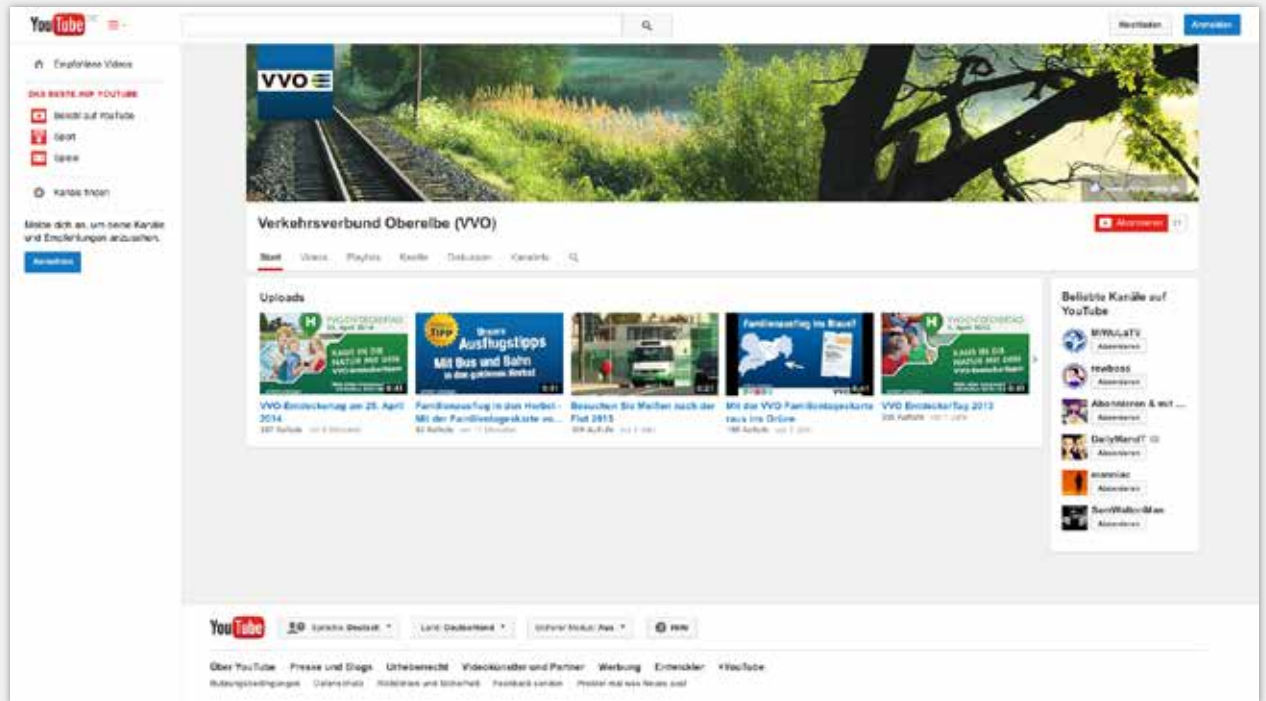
YouTube DE

Hochladen Anmelden

Empfohlene Videos

DAS BESTE AUF YOUTUBE

Beliebt auf YouTube

Sport

Spiele

Kanäle finden

Melde dich an, um deine Kanäle und Empfehlungen anzusehen.

Anmelden

VVO

Verkehrsverbund Oberelbe (VVO)

Abonnieren 27

Start Videos Playlists Kanäle Diskussion Kanalinfo

Uploads

VVO-Entdeckertag am 26. April 2014
387 Aufrufe vor 6 Monaten

Familienausflug in den Herbst - Mit der Familientageskarte vo...
50 Aufrufe vor 11 Monaten

Besuchen Sie Meißen nach der Flut 2013
309 Aufrufe vor 1 Jahr

Mit der VVO Familientageskarte raus ins Grüne
198 Aufrufe vor 1 Jahr

VVO EntdeckerTag 2013
335 Aufrufe vor 1 Jahr

Beliebte Kanäle auf YouTube

MiWuLaTV
Abonnieren

rewboss
Abonnieren

Abonnieren & mit ...
Abonnieren

DailyNerdTV
Abonnieren

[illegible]
Abonnieren

SamWalkerMan
Abonnieren

YouTube

Sprache: Deutsch Land: Deutschland Sicherer Modus: Aus Hilfe

Über YouTube Presse und Blogs Urheberrecht YouTuber und Partner Werbung Entwickler +YouTube

Nutzungsbedingungen Datenschutz Richtlinien und Sicherheit Feedback senden Probier mal was Neues aus!